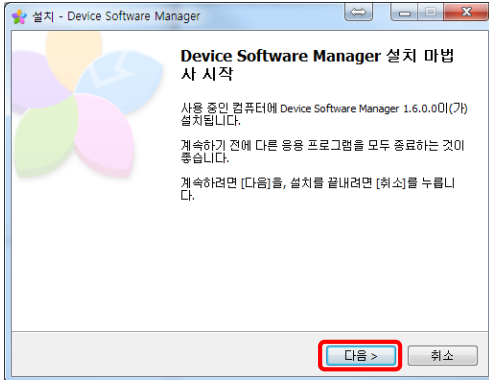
설치 - Device Software Manager

Device Software Manager 설치 마법사 시작

사용 중인 컴퓨터에 Device Software Manager 1.6.0.0이(가) 설치됩니다.

계속하기 전에 다른 응용 프로그램을 모두 종료하는 것이 좋습니다.

계속하려면 [다음]을, 설치를 끝내려면 [취소]를 누릅니다.

다음 >

취소